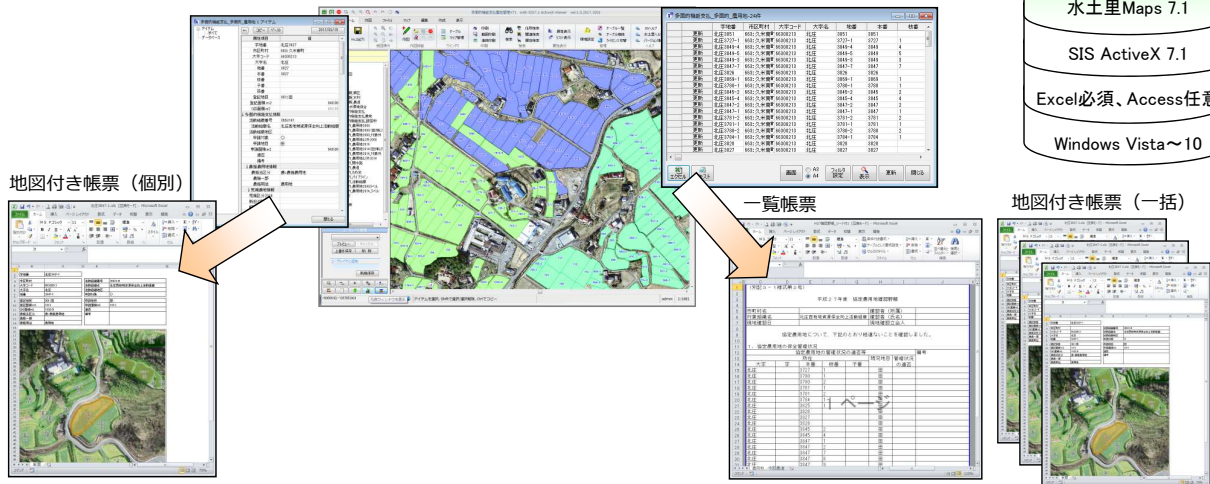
水土里Maps 7.1

SIS ActiveX 7.1

Excel必須、Access任意

Windows Vista〜10

多面的機能支払_集積_24件

地図付き帳票（個別）

一覧帳票

地図付き帳票（一括）

平成２７年度　協定農用地確認帳簿

協定農用地について、下記のとおり相違ないことを確認しました。

１．協定農用地の保全管理状況

１ページ

閉じる

更新

画面

表示